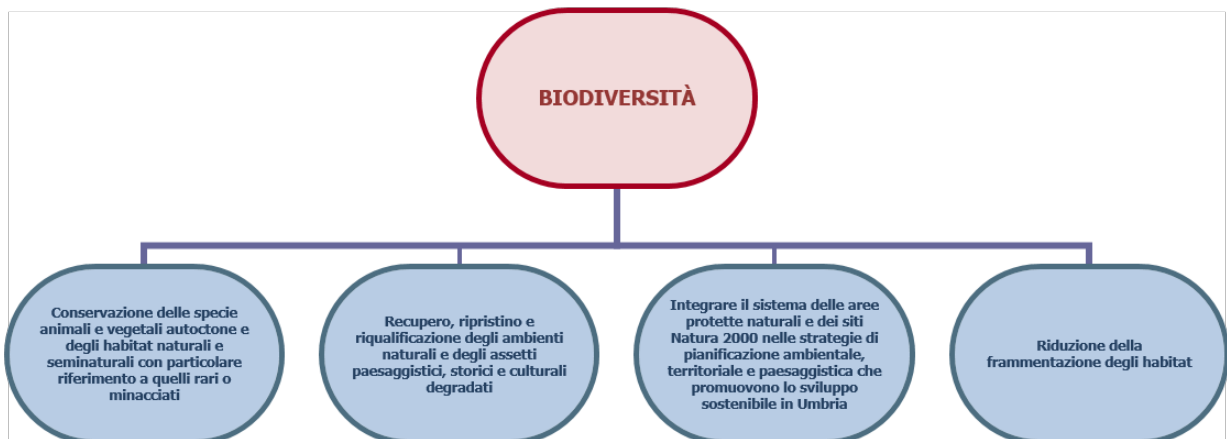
BIODIVERSITÀ

Conservazione delle specie animali e vegetali autoctone e degli habitat naturali e seminaturali con particolare riferimento a quelli rari o minacciati

Recupero, ripristino e riqualificazione degli ambienti naturali e degli assetti paesaggistici, storici e culturali degradati

Integrare il sistema delle aree protette naturali e dei siti Natura 2000 nelle strategie di pianificazione ambientale, territoriale e paesaggistica che promuovono lo sviluppo sostenibile in Umbria

Riduzione della frammentazione degli habitat